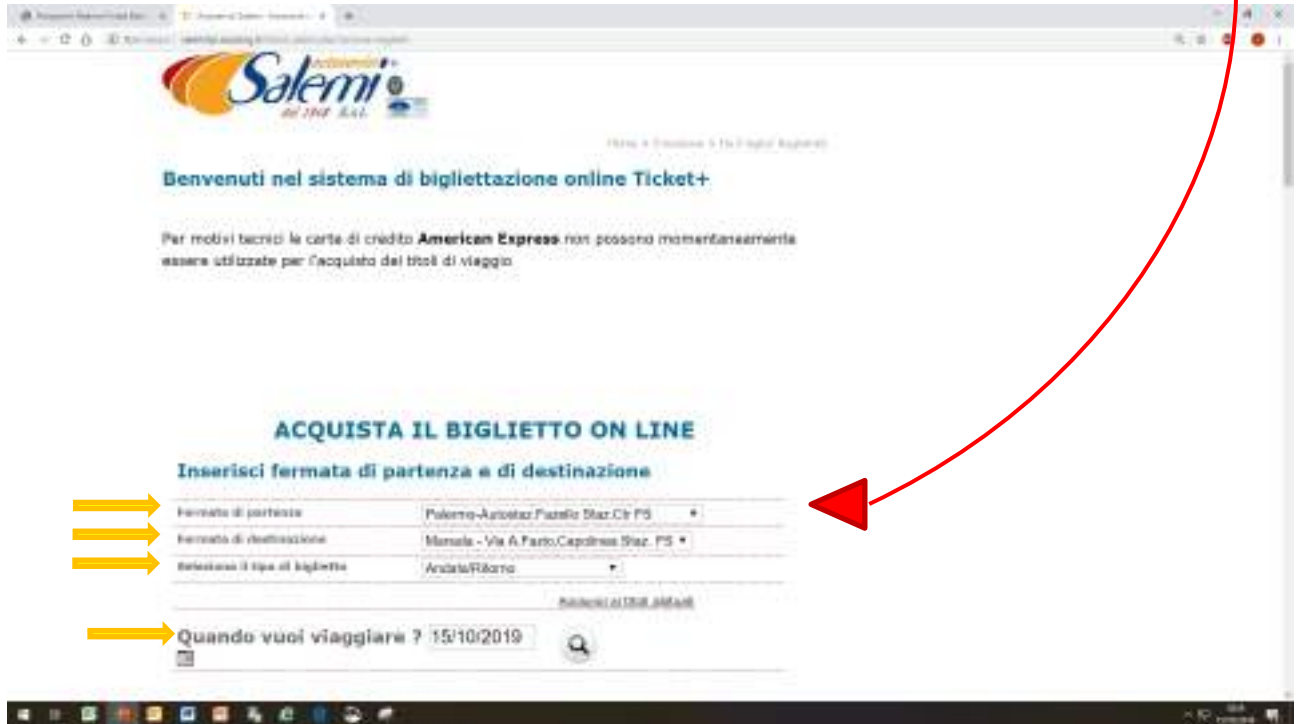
Salemi

dal 1948 S.r.l.

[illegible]

Benvenuti nel sistema di bigliettazione online Ticket+

Per motivi tecnici le carte di credito **American Express** non possono momentaneamente essere utilizzate per l'acquisto dei titoli di viaggio

ACQUISTA IL BIGLIETTO ON LINE

Inserisci fermata di partenza e di destinazione

| | |
|---|---|
| Fermata di partenza | Palermo-Autostaz.Piazzale Staz.Ctr FS |
| Fermata di destinazione | Marsala - Via A.Fazio,Capolinea Staz. FS |
| Seleziona il tipo di biglietto | Andata/Ritorno |

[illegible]

Quando vuoi viaggiare ? 15/10/2019